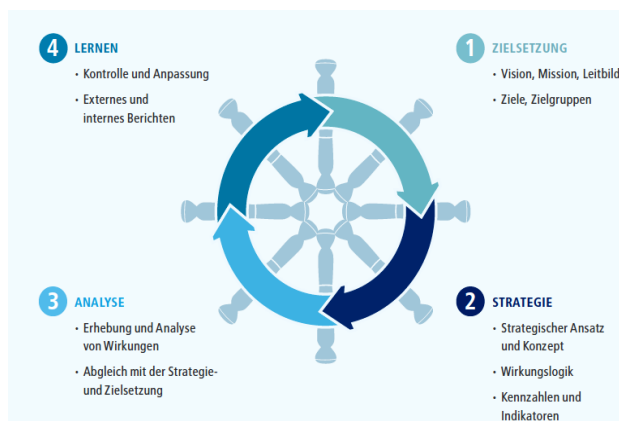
4 LERNEN
• Kontrolle und Anpassung
• Externes und internes Berichten

1 ZIELSETZUNG
• Vision, Mission, Leitbild
• Ziele, Zielgruppen

3 ANALYSE
• Erhebung und Analyse von Wirkungen
• Abgleich mit der Strategie- und Zielsetzung

2 STRATEGIE
• Strategischer Ansatz und Konzept
• Wirkungslogik
• Kennzahlen und Indikatoren